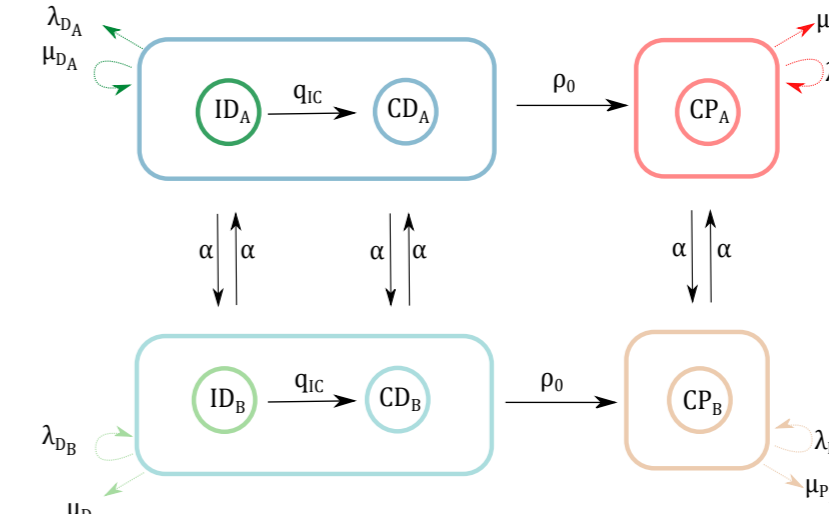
$\lambda_{D_A}$
$\mu_{D_A}$
$ID_A$ $q_{IC}$ $CD_A$
$\rho_0$
$CP_A$
$\mu$ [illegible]
$\lambda$ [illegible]

$\alpha$ $\alpha$
$\alpha$ $\alpha$
$\alpha$ $\alpha$

$ID_B$ $q_{IC}$ $CD_B$
$\rho_0$
$CP_B$
$\lambda_{D_B}$
$\mu_D$ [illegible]
$\lambda$ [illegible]
$\mu_P$ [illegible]